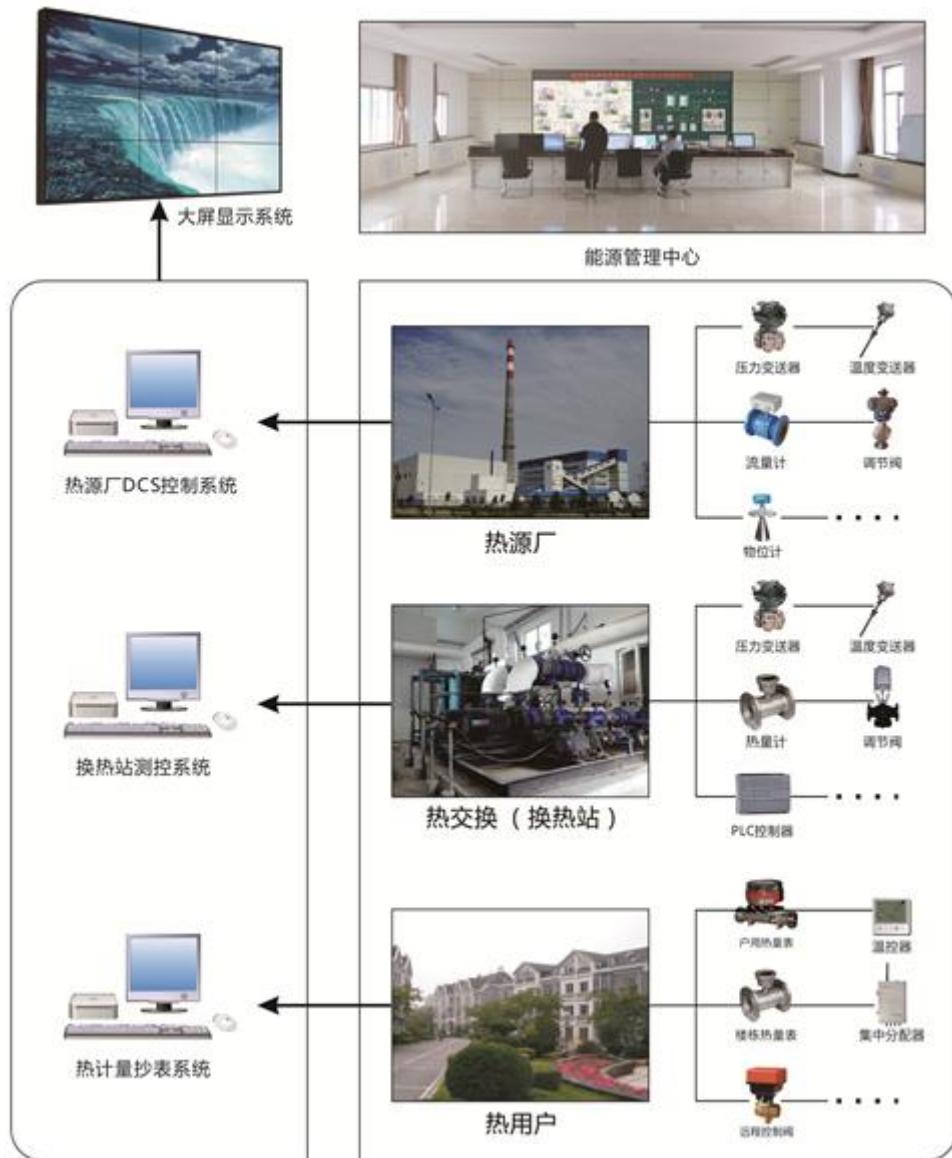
大屏显示系统

能源管理中心

热源厂DCS控制系统

热源厂

压力变送器
温度变送器
流量计
调节阀
物位计
. . . .

换热站测控系统

热交换（换热站）

压力变送器
温度变送器
热量计
调节阀
PLC控制器
. . . .

热计量抄表系统

热用户

户用热量表
温控器
楼栋热量表
集中分配器
远程控制阀
. . . .